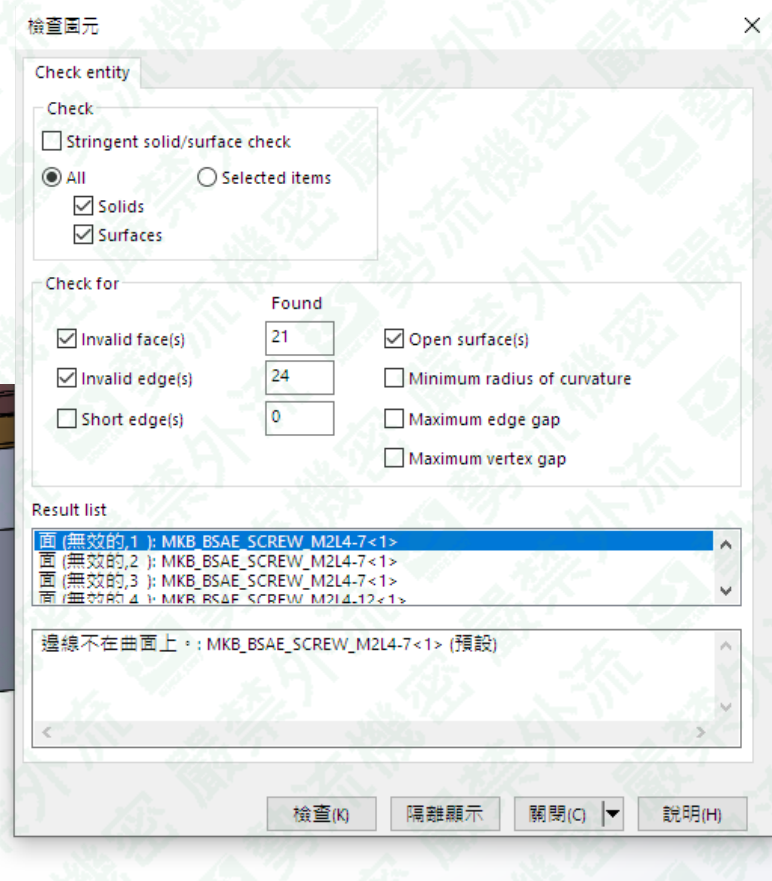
檢查圖元

Check entity

Check

Stringent solid/surface check

All

Selected items

Solids

Surfaces

Check for

Found

Invalid face(s)

21

Invalid edge(s)

24

Short edge(s)

0

Open surface(s)

Minimum radius of curvature

Maximum edge gap

Maximum vertex gap

Result list

面 (無效的,1 ): MKB_BSAE_SCREW_M2L4-7<1>
面 (無效的,2 ): MKB_BSAE_SCREW_M2L4-7<1>
面 (無效的,3 ): MKB_BSAE_SCREW_M2L4-7<1>
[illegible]

邊線不在曲面上。: MKB_BSAE_SCREW_M2L4-7<1> (預設)

檢查(K)

隔離顯示

關閉(C)

說明(H)